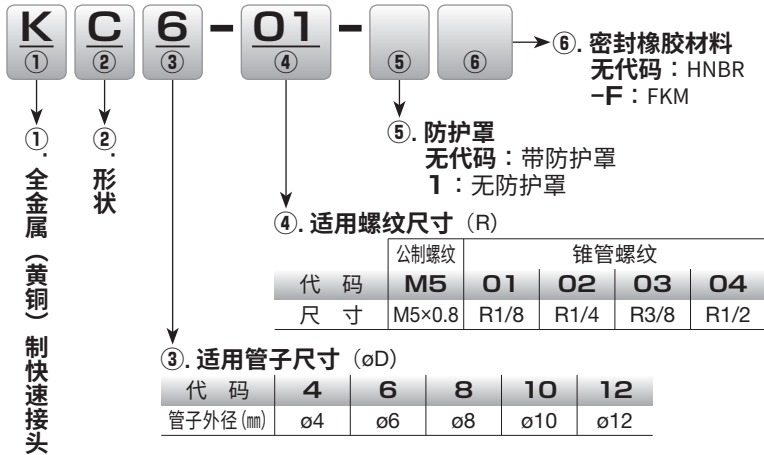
K C 6 – 01 –
① ② ③ ④ ⑤ ⑥

⑥. 密封橡胶材料
无代码：HNBR
–F：FKM

⑤. 防护罩
无代码：带防护罩
1：无防护罩

④. 适用螺纹尺寸（R）

| | 公制螺纹 | 锥管螺纹 | | | |
|---|---|---|---|---|---|
| 代　码 | M5 | 01 | 02 | 03 | 04 |
| 尺　寸 | M5×0.8 | R1/8 | R1/4 | R3/8 | R1/2 |

③. 适用管子尺寸（øD）

| 代　码 | 4 | 6 | 8 | 10 | 12 |
|---|---|---|---|---|---|
| 管子外径(㎜) | ø4 | ø6 | ø8 | ø10 | ø12 |

①. 全金属（黄铜）制快速接头

②. 形状